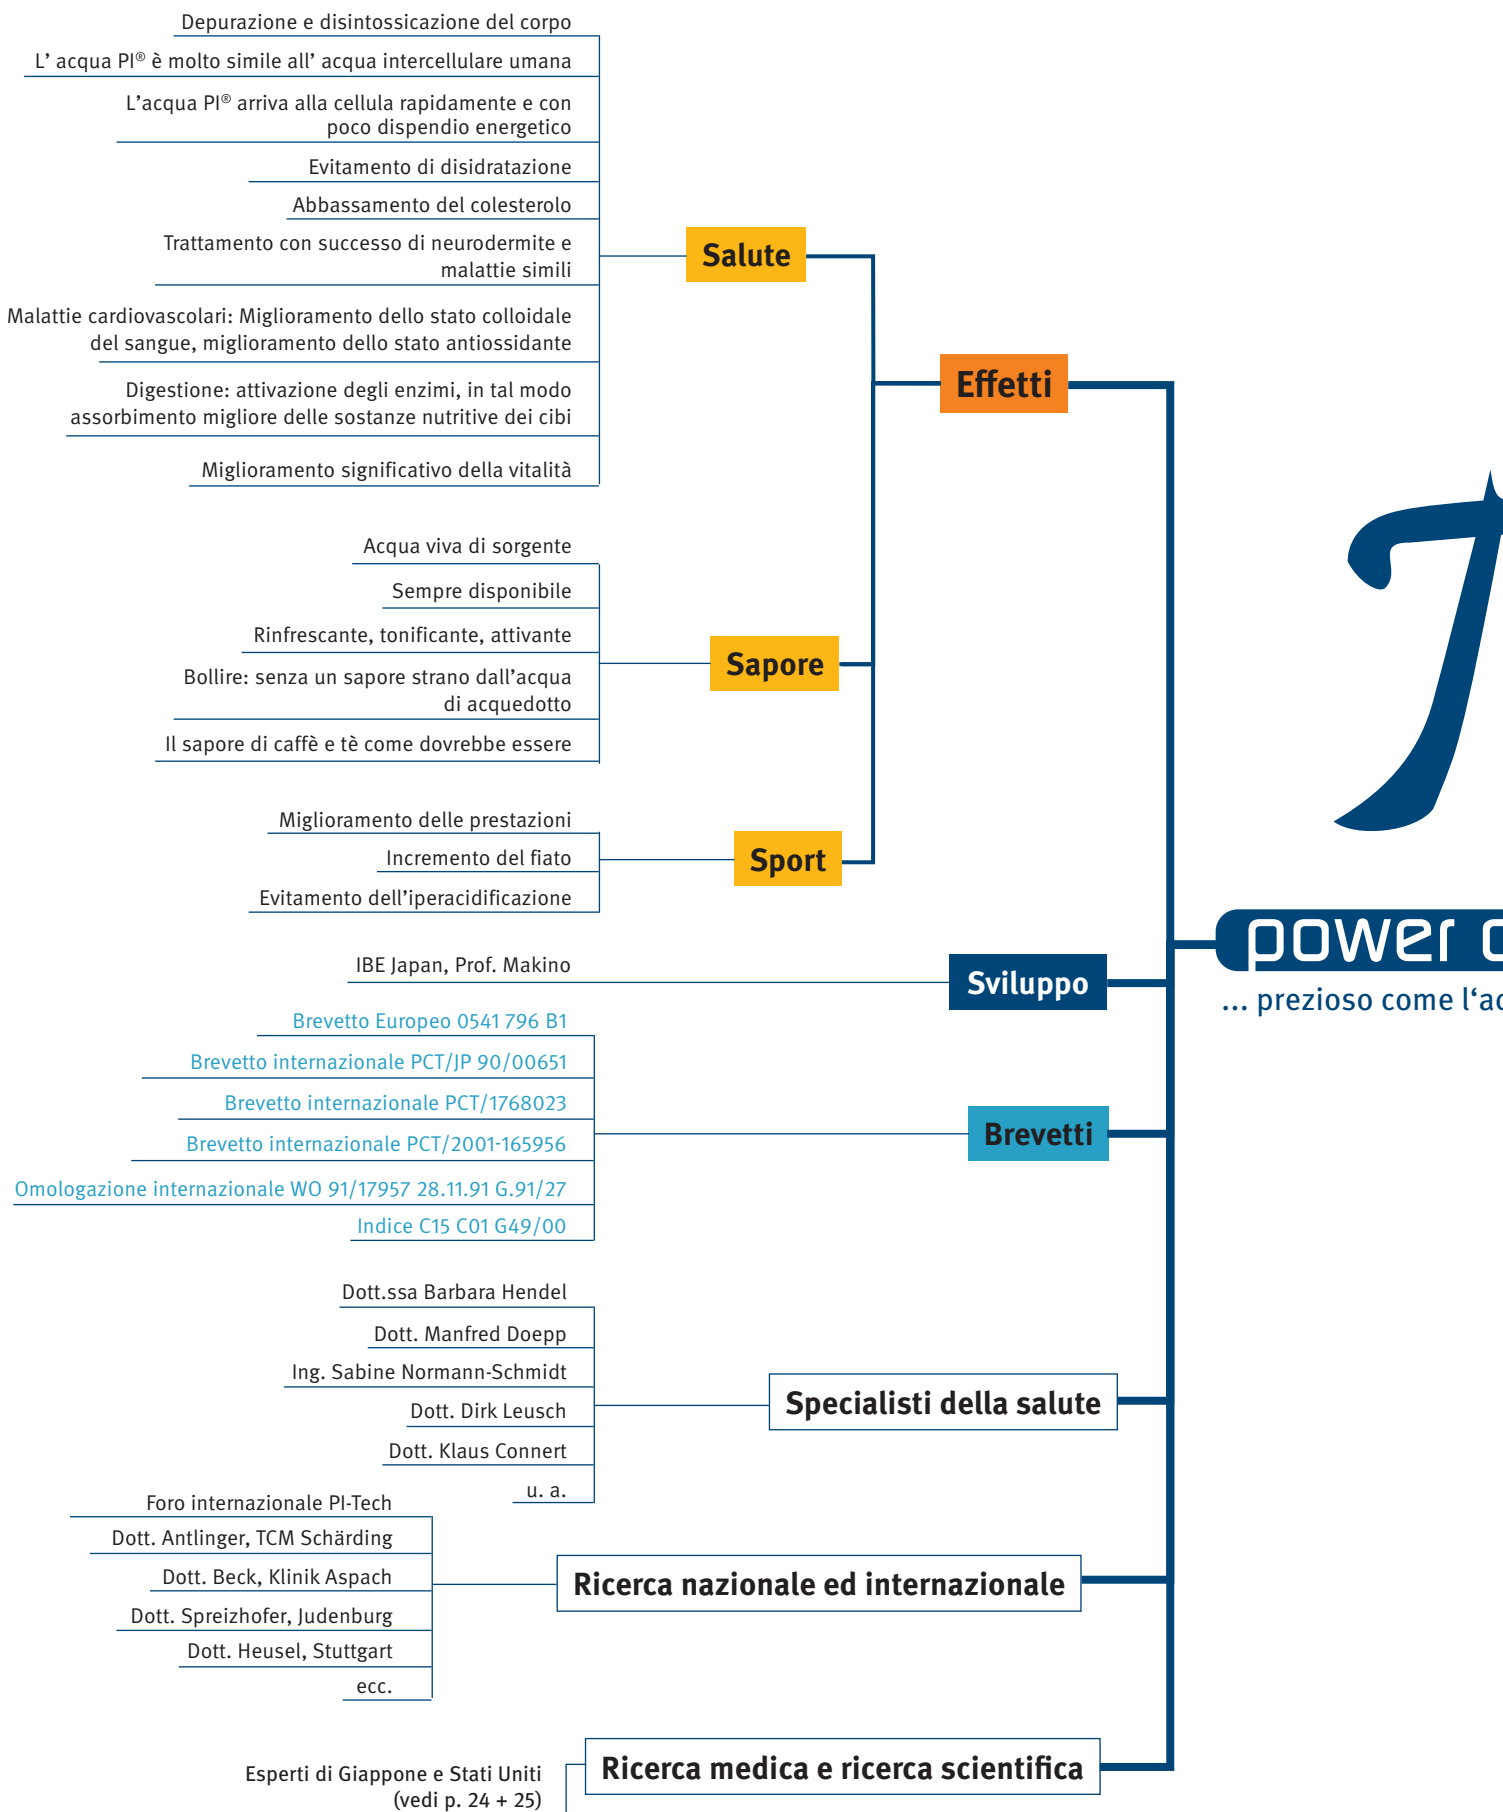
Depurazione e disintossicazione del corpo

L’ acqua PI® è molto simile all’ acqua intercellulare umana

L’acqua PI® arriva alla cellula rapidamente e con poco dispendio energetico

Evitamento di disidratazione

Abbassamento del colesterolo

Trattamento con successo di neurodermite e malattie simili

Malattie cardiovascolari: Miglioramento dello stato colloidale del sangue, miglioramento dello stato antiossidante

Digestione: attivazione degli enzimi, in tal modo assorbimento migliore delle sostanze nutritive dei cibi

Miglioramento significativo della vitalità

Salute

Effetti

Acqua viva di sorgente

Sempre disponibile

Rinfrescante, tonificante, attivante

Bollire: senza un sapore strano dall’acqua di acquedotto

Il sapore di caffè e tè come dovrebbe essere

Sapore

Miglioramento delle prestazioni

Incremento del fiato

Evitamento dell’iperacidificazione

Sport

power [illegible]

... prezioso come l‘a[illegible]

IBE Japan, Prof. Makino

Sviluppo

Brevetto Europeo 0541 796 B1

Brevetto internazionale PCT/JP 90/00651

Brevetto internazionale PCT/1768023

Brevetto internazionale PCT/2001-165956

Omologazione internazionale WO 91/17957 28.11.91 G.91/27

Indice C15 C01 G49/00

Brevetti

Dott.ssa Barbara Hendel

Dott. Manfred Doepp

Ing. Sabine Normann-Schmidt

Dott. Dirk Leusch

Dott. Klaus Connert

u. a.

Specialisti della salute

Foro internazionale PI-Tech

Dott. Antlinger, TCM Schärding

Dott. Beck, Klinik Aspach

Dott. Spreizhofer, Judenburg

Dott. Heusel, Stuttgart

ecc.

Ricerca nazionale ed internazionale

Esperti di Giappone e Stati Uniti (vedi p. 24 + 25)

Ricerca medica e ricerca scientifica